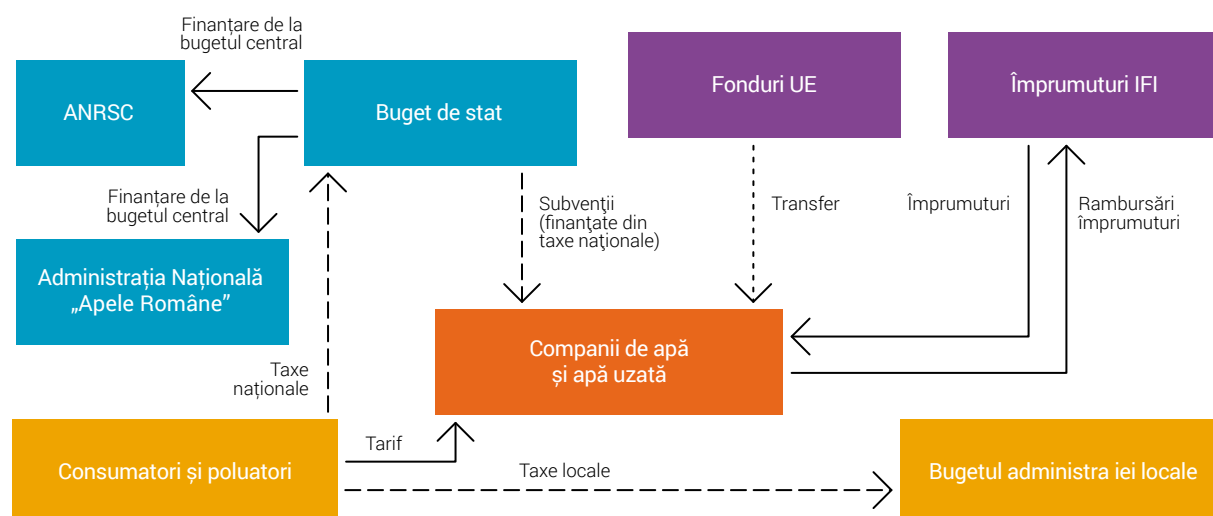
Finanțare de la bugetul central

ANRSC

Buget de stat

Fonduri UE

Împrumuturi IFI

Finanțare de la bugetul central

Subvenții (finanțate din taxe naționale)

Transfer

Împrumuturi

Rambursări împrumuturi

Administrația Națională „Apele Române”

Companii de apă și apă uzată

Taxe naționale

Tarif

Consumatori și poluatori

Taxe locale

Bugetul administra iei locale